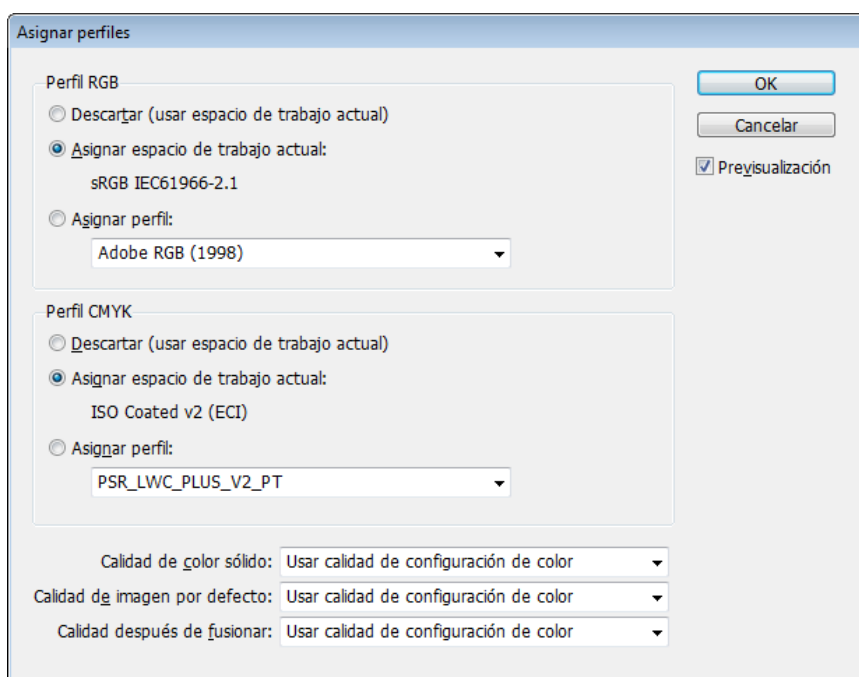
Asignar perfiles

Perfil RGB

Descartar (usar espacio de trabajo actual)

Asignar espacio de trabajo actual:

sRGB IEC61966-2.1

Asignar perfil:

Adobe RGB (1998)

Perfil CMYK

Descartar (usar espacio de trabajo actual)

Asignar espacio de trabajo actual:

ISO Coated v2 (ECI)

Asignar perfil:

PSR_LWC_PLUS_V2_PT

Calidad de color sólido: Usar calidad de configuración de color

Calidad de imagen por defecto: Usar calidad de configuración de color

Calidad después de fusionar: Usar calidad de configuración de color

OK

Cancelar

Previsualización